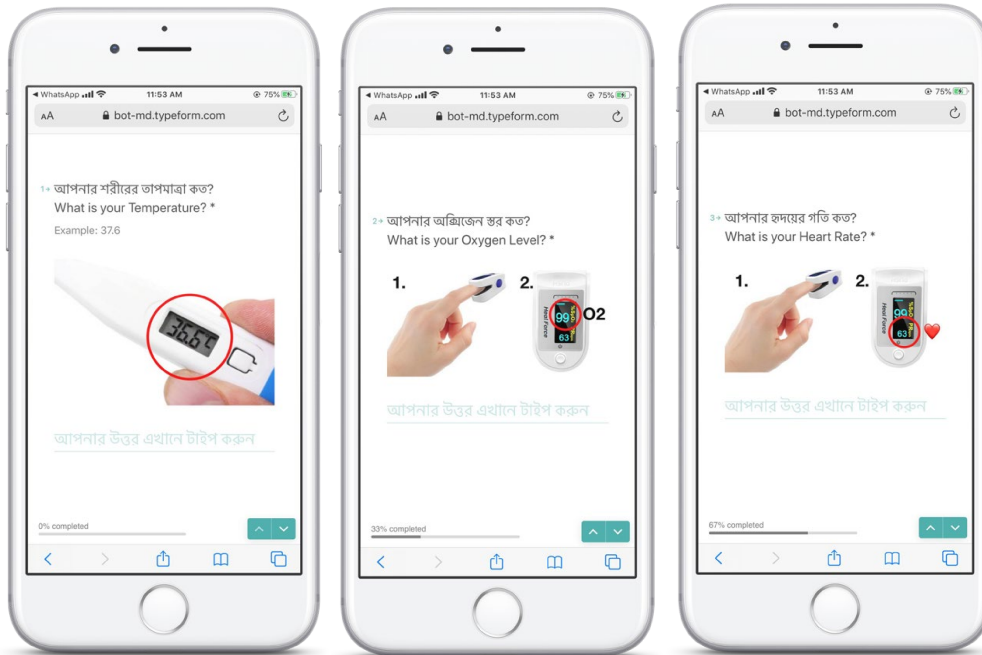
◀ WhatsApp 11:53 AM 75%
AA bot-md.typeform.com

1→ আপনার শরীরের তাপমাত্রা কত?
What is your Temperature? *
Example: 37.6

36.6°C

আপনার উত্তর এখানে টাইপ করুন

0% completed

◀ WhatsApp 11:53 AM 75%
AA bot-md.typeform.com

2→ আপনার অক্সিজেন স্তর কত?
What is your Oxygen Level? *

1.
2.
99
63
O2

আপনার উত্তর এখানে টাইপ করুন

33% completed

◀ WhatsApp 11:53 AM 75%
AA bot-md.typeform.com

3→ আপনার হৃদয়ের গতি কত?
What is your Heart Rate? *

1.
2.
99
63

আপনার উত্তর এখানে টাইপ করুন

67% completed